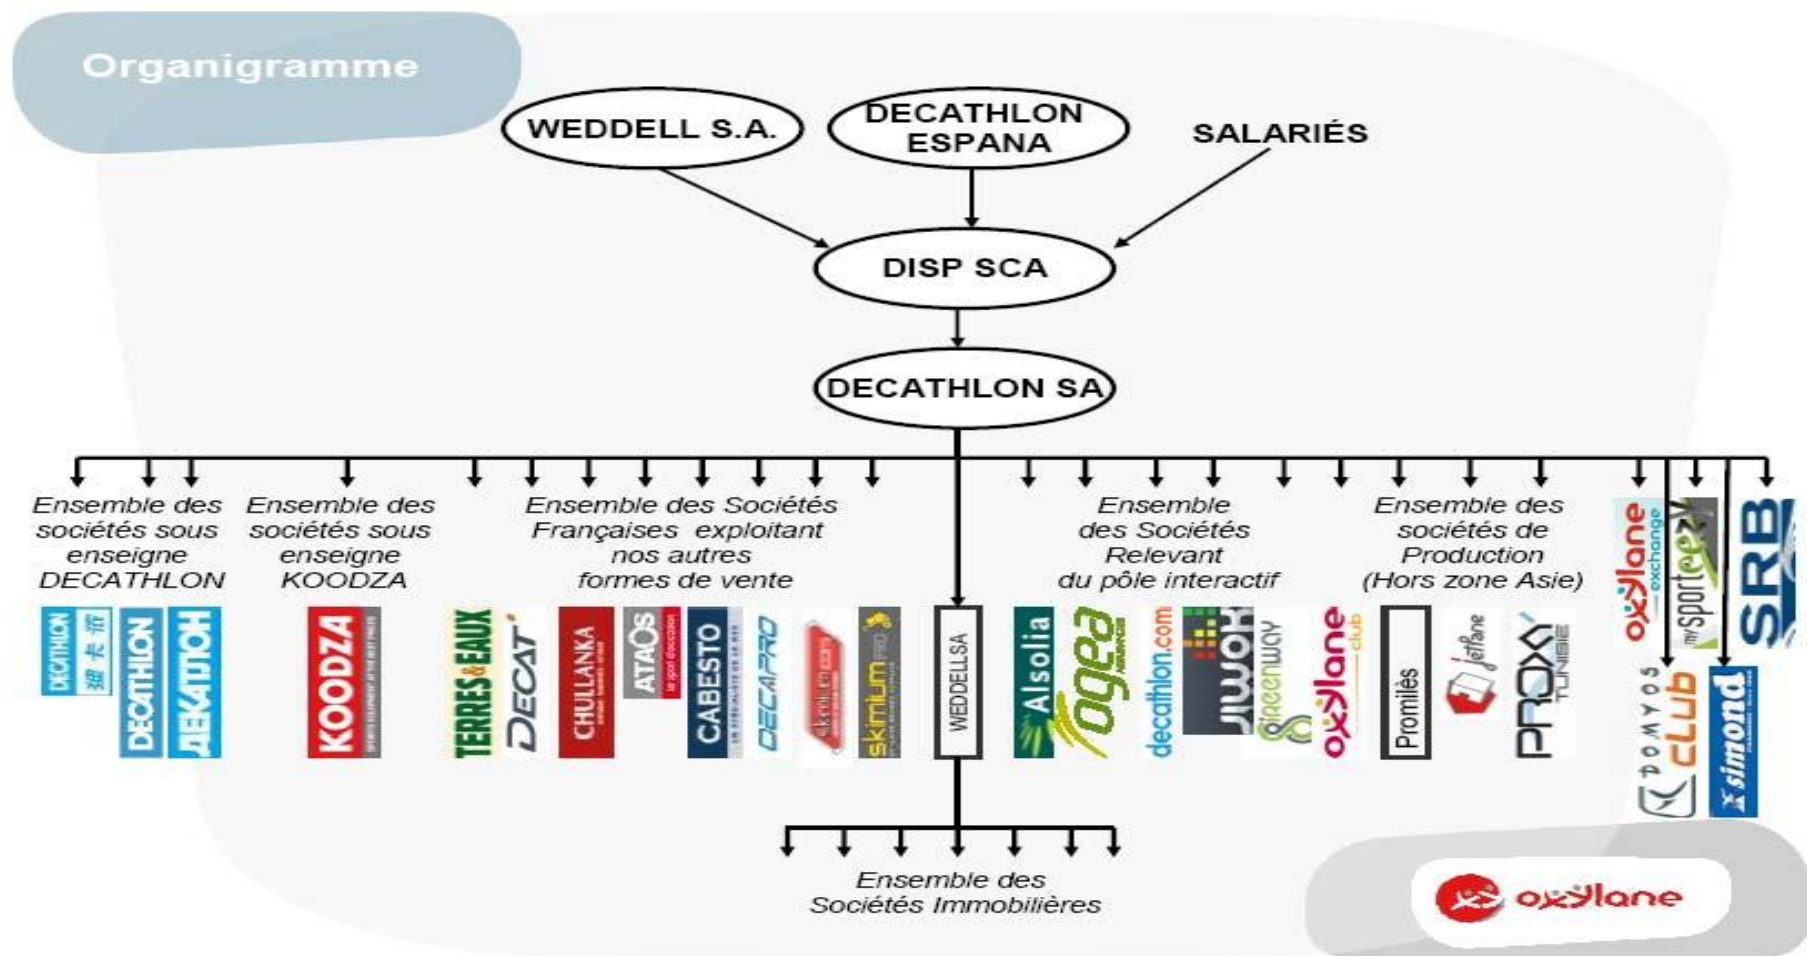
Organigramme

WEDDELL S.A.

DECATHLON ESPANA

SALARIÉS

DISP SCA

DECATHLON SA

Ensemble des sociétés sous enseigne DECATHLON

Ensemble des sociétés sous enseigne KOODZA

Ensemble des Sociétés Françaises exploitant nos autres formes de vente

Ensemble des Sociétés Relevant du pôle interactif

Ensemble des sociétés de Production (Hors zone Asie)

DECATHLON 迪卡侬

DECATHLON

ДЕКАТЛОН

KOODZA

TERRES & EAUX

DECAT'

CHULLANKA

ATAOS

CABESTO

DECAPRO

skimium

WEDDELLSA

Alsolia

OGEA

decathlon.com

HOWIS

greenway

oxylane club

Promilès

jetlane

PROXY TUNISIE

oxylane exchange

mySportee

SRB

DOMYOS club

simond

Ensemble des Sociétés Immobilières

oxylane